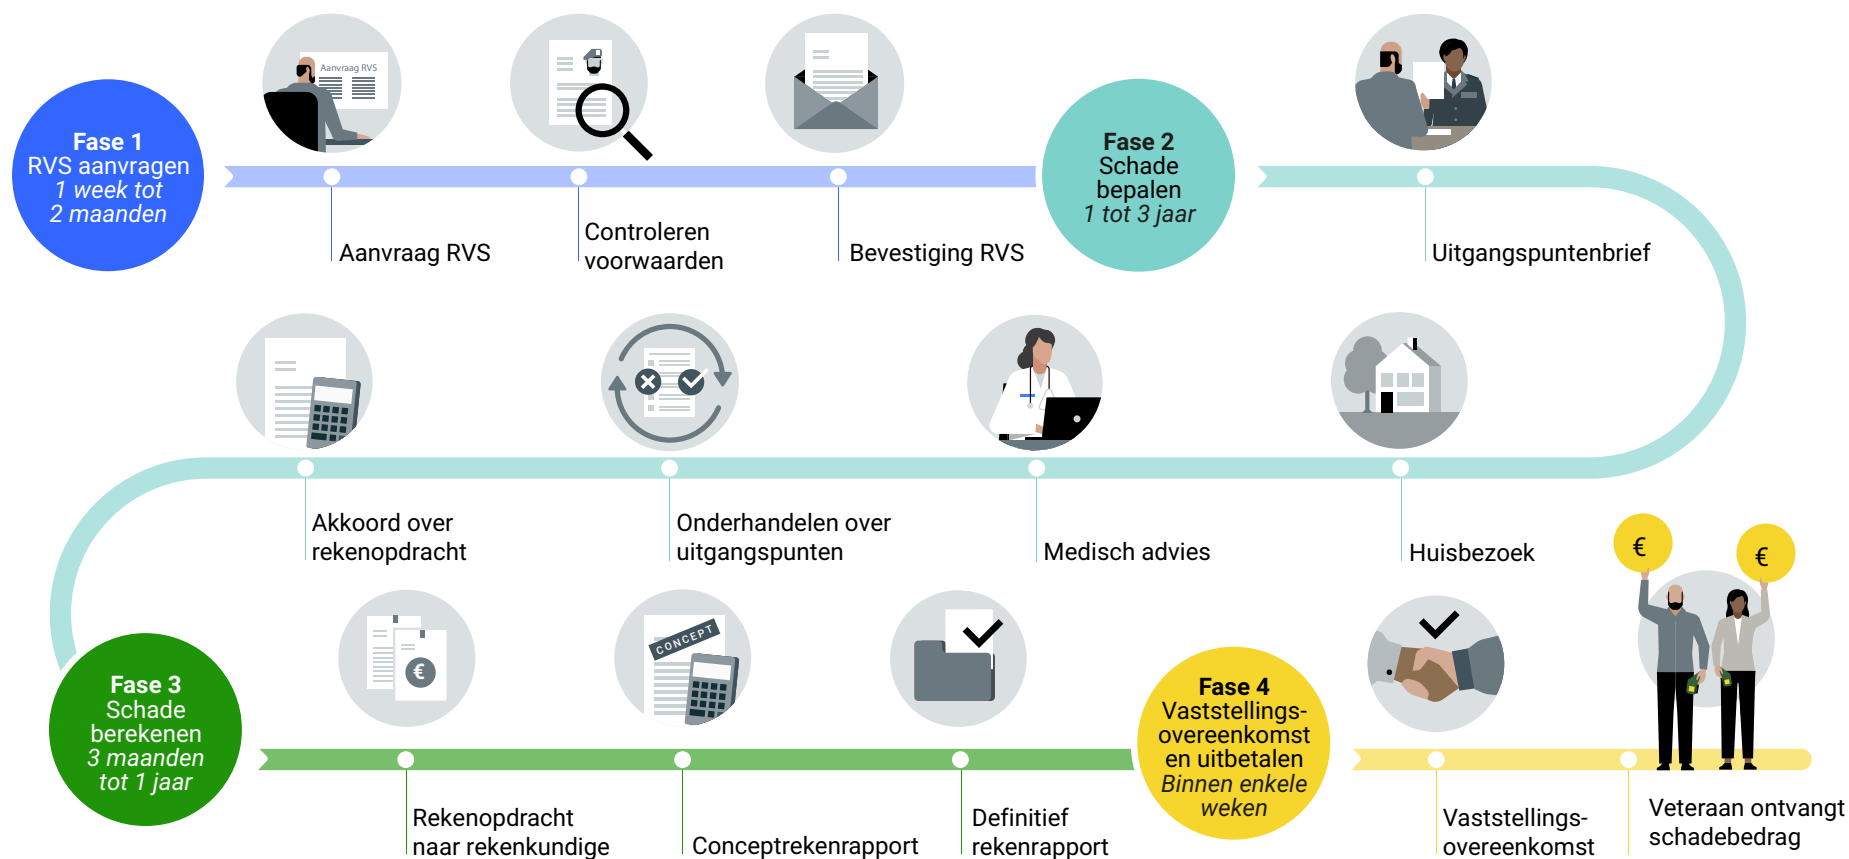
Fase 1
RVS aanvragen
*1 week tot 2 maanden*

Aanvraag RVS

Aanvraag RVS

Controleren voorwaarden

Bevestiging RVS

Fase 2
Schade bepalen
*1 tot 3 jaar*

Uitgangspuntenbrief

Akkoord over rekenopdracht

Onderhandelen over uitgangspunten

Medisch advies

Huisbezoek

Fase 3
Schade berekenen
*3 maanden tot 1 jaar*

€

CONCEPT

Rekenopdracht naar rekenkundige

Conceptrekenrapport

Definitief rekenrapport

Fase 4
Vaststellingsovereenkomst en uitbetalen
*Binnen enkele weken*

€

€

Vaststellingsovereenkomst

Veteraan ontvangt schadebedrag